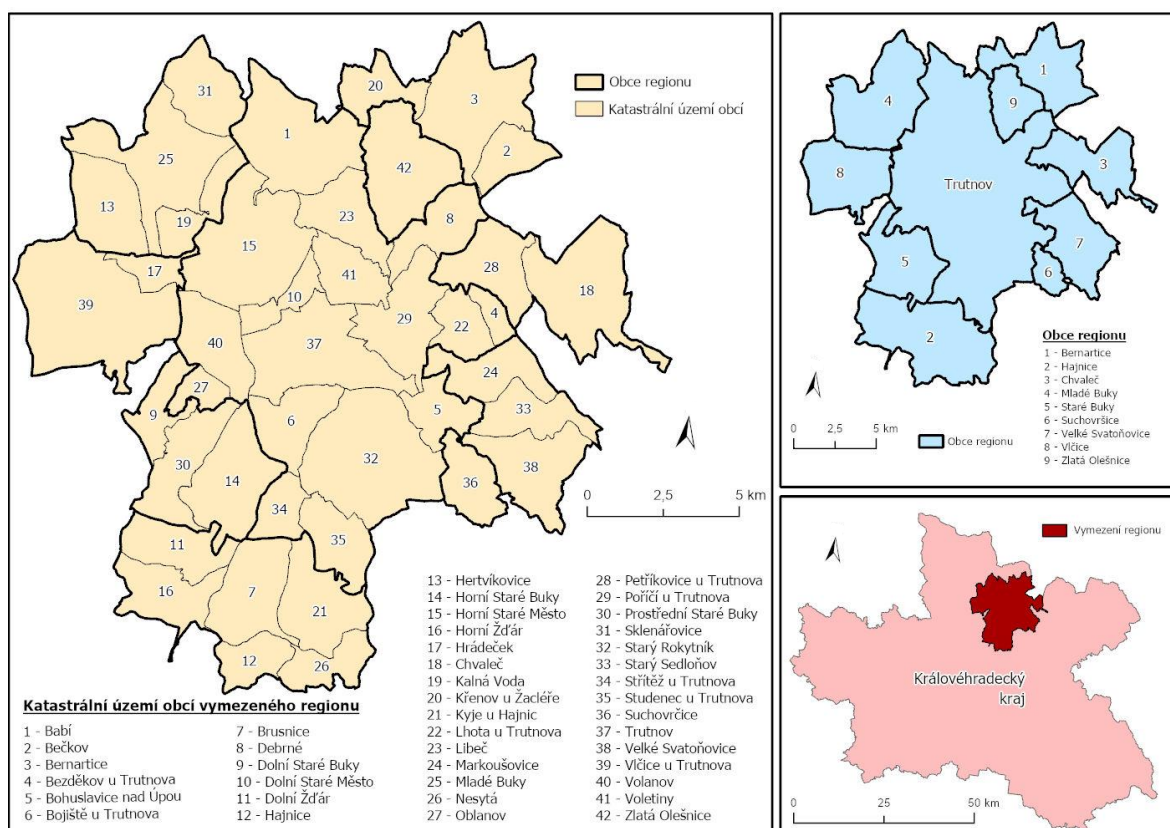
31
20
3
1
25
42
2
13
19
23
8
15
17
41
28
18
39
10
29
4
22
40
37
24
27
5
33
9
6
32
30
14
36
38
34
11
35
16
7
21
12
26

Obce regionu
Katastrální území obcí

0 2,5 5 km

Katastrální území obcí vymezeného regionu

1 - Babí
2 - Bečkov
3 - Bernartice
4 - Bezděkov u Trutnova
5 - Bohuslavice nad Úpou
6 - Bojiště u Trutnova
7 - Brusnice
8 - Debrné
9 - Dolní Staré Buky
10 - Dolní Staré Město
11 - Dolní Žďár
12 - Hajnice
13 - Hertvíkovice
14 - Horní Staré Buky
15 - Horní Staré Město
16 - Horní Žďár
17 - Hrádeček
18 - Chvaleč
19 - Kalná Voda
20 - Křenov u Žacléře
21 - Kyje u Hajnic
22 - Lhota u Trutnova
23 - Libeč
24 - Markoušovice
25 - Mladé Buky
26 - Nesytá
27 - Oblanov
28 - Petříkovice u Trutnova
29 - Poříčí u Trutnova
30 - Prostřední Staré Buky
31 - Sklenářovice
32 - Starý Rokytník
33 - Starý Sedloňov
34 - Střítěž u Trutnova
35 - Studenec u Trutnova
36 - Suchovrčice
37 - Trutnov
38 - Velké Svatoňovice
39 - Vlčice u Trutnova
40 - Volanov
41 - Voletiny
42 - Zlatá Olešnice

1
4
9
8
Trutnov
3
7
5
6
2

Obce regionu
1 - Bernartice
2 - Hajnice
3 - Chvaleč
4 - Mladé Buky
5 - Staré Buky
6 - Suchovršice
7 - Velké Svatoňovice
8 - Vlčice
9 - Zlatá Olešnice

0 2,5 5 km
Obce regionu

Vymezení regionu
Královéhradecký kraj
0 25 50 km